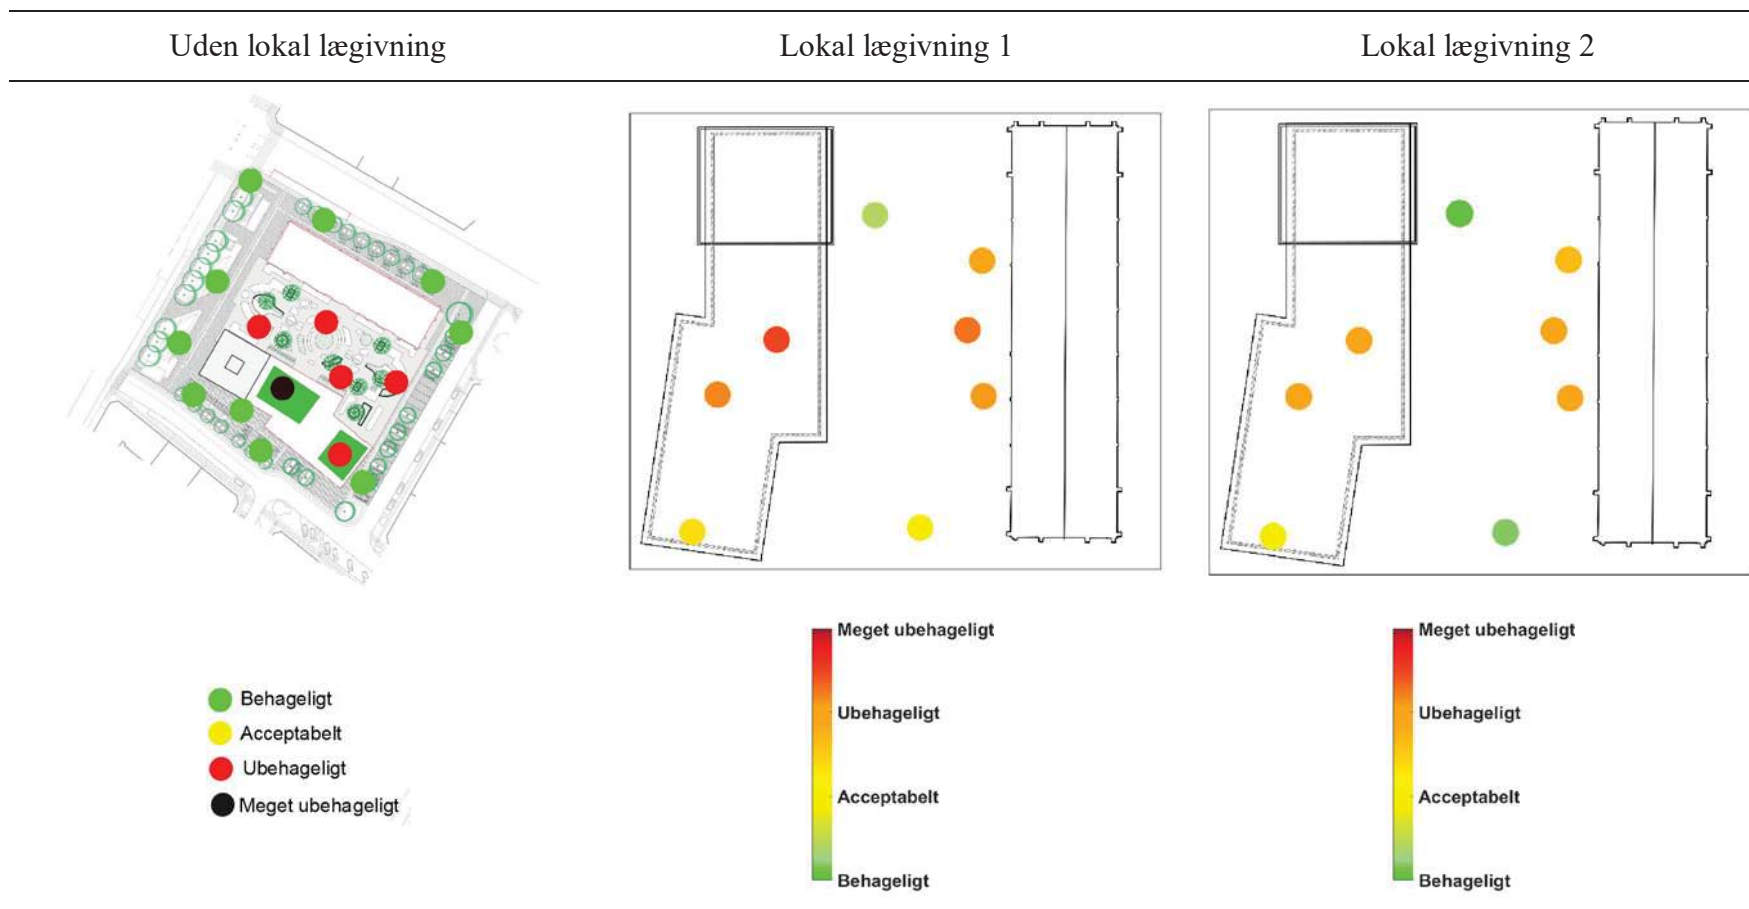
| Uden lokal lægivning | Lokal lægivning 1 | Lokal lægivning 2 |
|---|---|---|
| Behageligt<br>Acceptabelt<br>Ubehageligt<br>Meget ubehageligt | Meget ubehageligt<br>Ubehageligt<br>Acceptabelt<br>Behageligt | Meget ubehageligt<br>Ubehageligt<br>Acceptabelt<br>Behageligt |